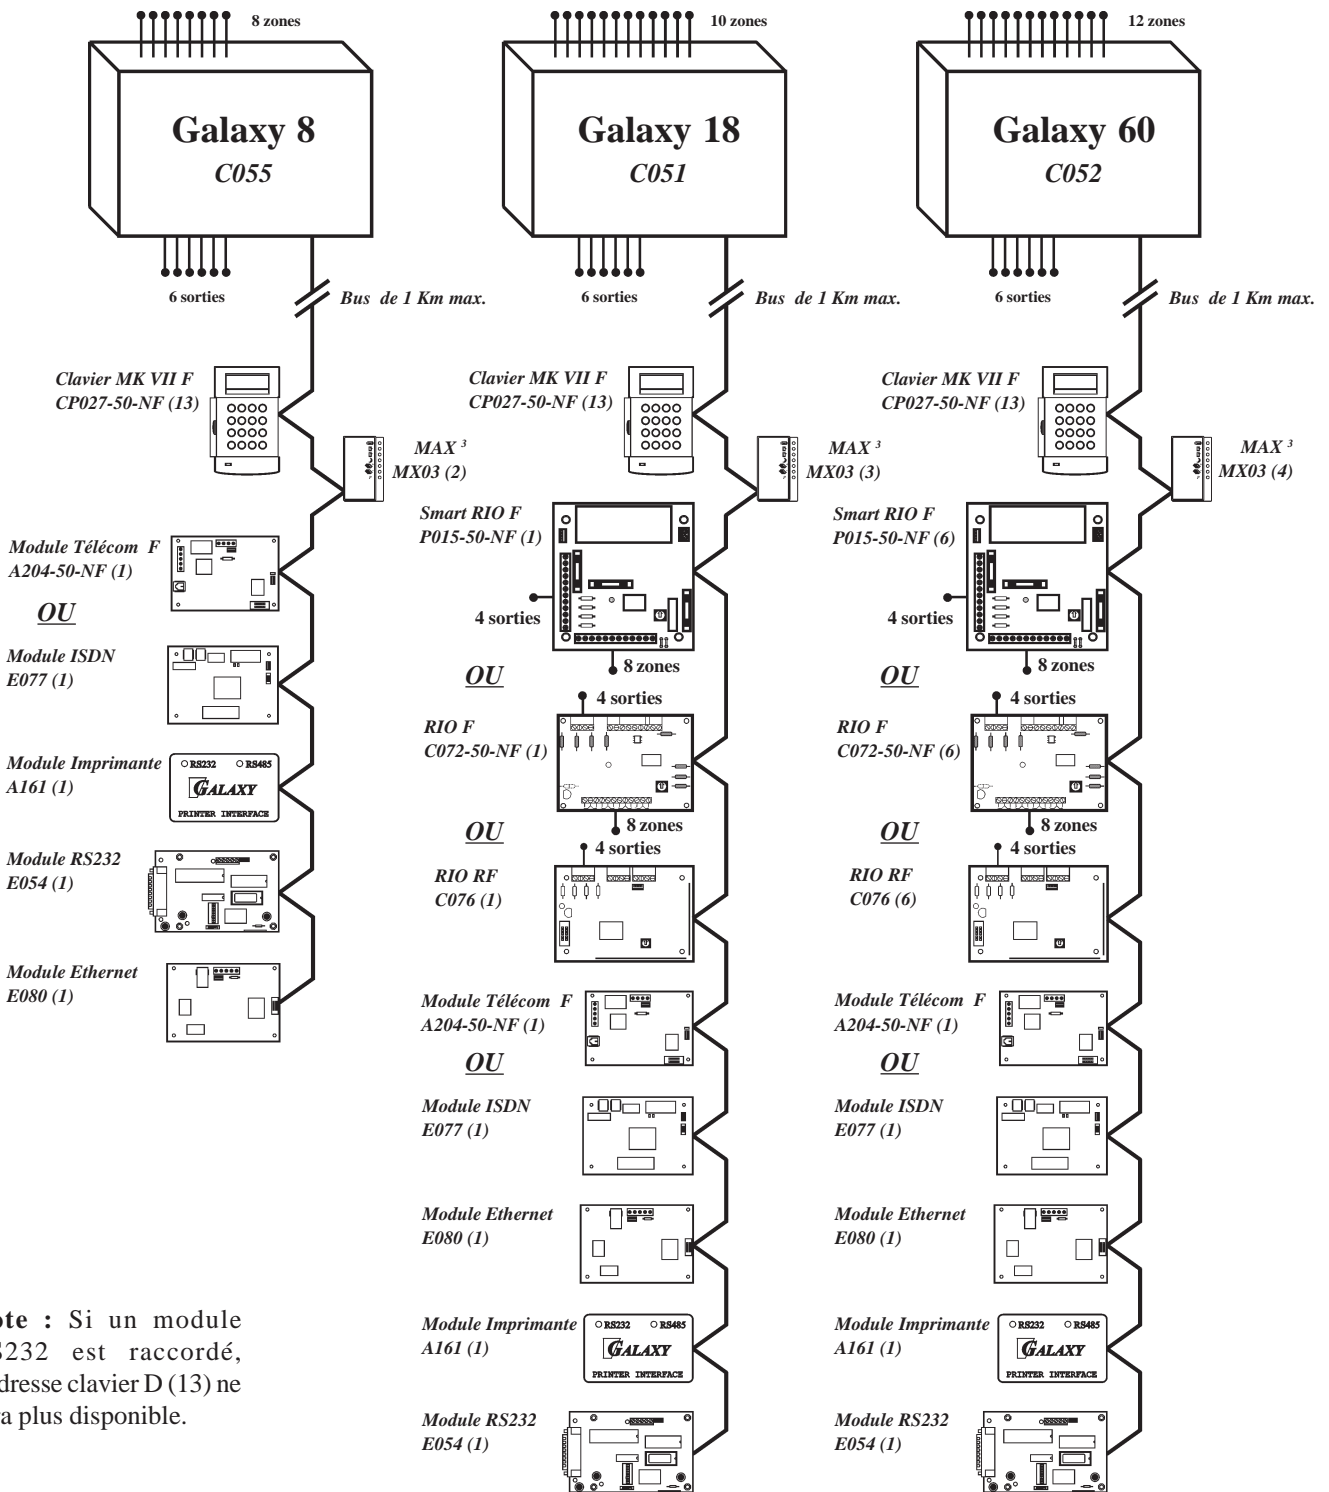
8 zones

Galaxy 8
C055

6 sorties

Bus de 1 Km max.

Clavier MK VII F
CP027-50-NF (13)

MAX $^3$
MX03 (2)

Module Télécom F
A204-50-NF (1)

OU

Module ISDN
E077 (1)

Module Imprimante
A161 (1)

RS232 RS485
GALAXY
PRINTER INTERFACE

Module RS232
E054 (1)

Module Ethernet
E080 (1)

10 zones

Galaxy 18
C051

6 sorties

Bus de 1 Km max.

Clavier MK VII F
CP027-50-NF (13)

MAX $^3$
MX03 (3)

Smart RIO F
P015-50-NF (1)

4 sorties

8 zones

OU

4 sorties

RIO F
C072-50-NF (1)

8 zones

OU

4 sorties

RIO RF
C076 (1)

Module Télécom F
A204-50-NF (1)

OU

Module ISDN
E077 (1)

Module Ethernet
E080 (1)

Module Imprimante
A161 (1)

RS232 RS485
GALAXY
PRINTER INTERFACE

Module RS232
E054 (1)

12 zones

Galaxy 60
C052

6 sorties

Bus de 1 Km max.

Clavier MK VII F
CP027-50-NF (13)

MAX $^3$
MX03 (4)

Smart RIO F
P015-50-NF (6)

4 sorties

8 zones

OU

4 sorties

RIO F
C072-50-NF (6)

8 zones

OU

4 sorties

RIO RF
C076 (6)

Module Télécom F
A204-50-NF (1)

OU

Module ISDN
E077 (1)

Module Ethernet
E080 (1)

Module Imprimante
A161 (1)

RS232 RS485
GALAXY
PRINTER INTERFACE

Module RS232
E054 (1)

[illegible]ote : Si un module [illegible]S232 est raccordé, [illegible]dresse clavier D (13) ne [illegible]a plus disponible.